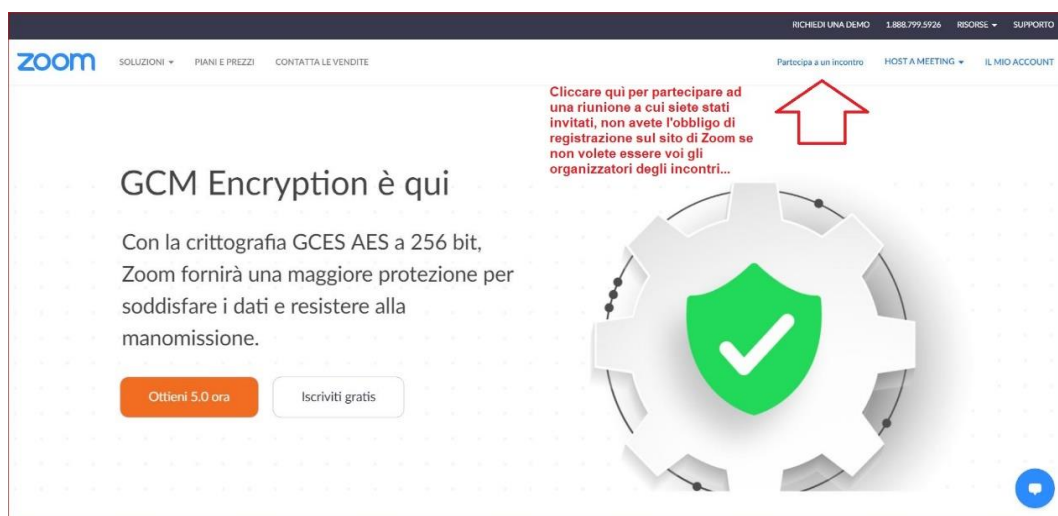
RICHIEDI UNA DEMO 1.888.799.5926 RISORSE ▾ SUPPORTO

zoom SOLUZIONI ▾ PIANI E PREZZI CONTATTA LE VENDITE

Partecipa a un incontro HOST A MEETING ▾ IL MIO ACCOUNT

Cliccare qui per partecipare ad una riunione a cui siete stati invitati, non avete l'obbligo di registrazione sul sito di Zoom se non volete essere voi gli organizzatori degli incontri...

GCM Encryption è qui

Con la crittografia GCES AES a 256 bit, Zoom fornirà una maggiore protezione per soddisfare i dati e resistere alla manomissione.

Ottieni 5.0 ora

Iscriviti gratis